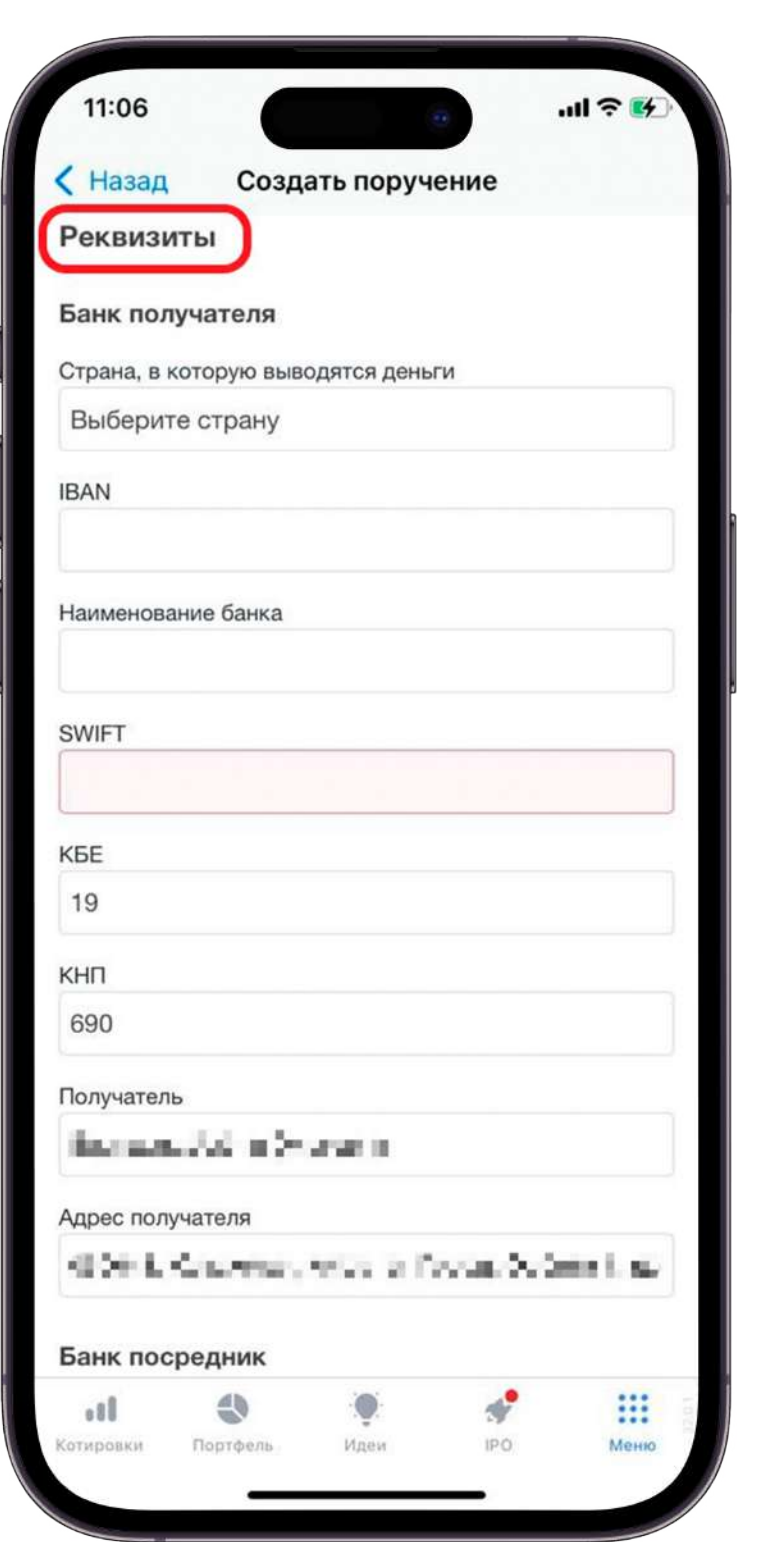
11:06

< Назад Создать поручение

Реквизиты

Банк получателя

Страна, в которую выводятся деньги

Выберите страну

IBAN

Наименование банка

SWIFT

КБЕ

19

КНП

690

Получатель

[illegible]

Адрес получателя

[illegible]

Банк посредник

Котировки Портфель Идеи IPO Меню